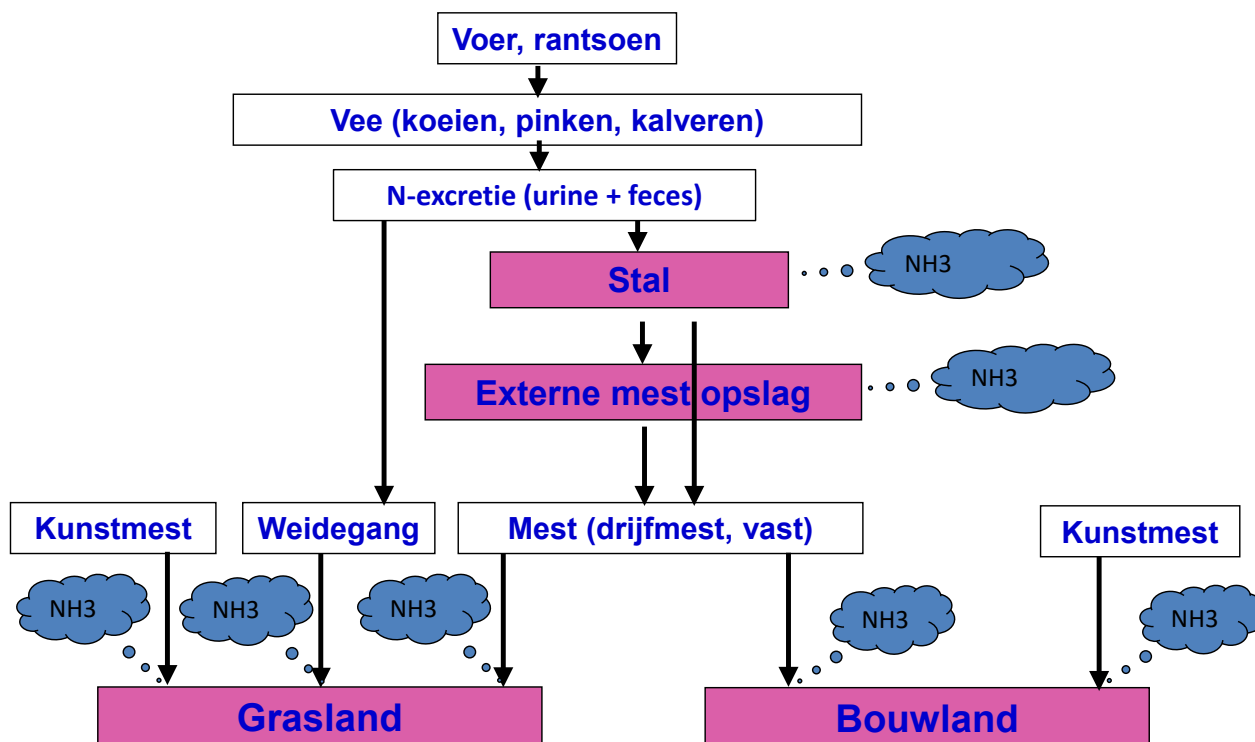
Voer, rantsoen

Vee (koeien, pinken, kalveren)

N-excretie (urine + feces)

Stal

NH3

Externe mest opslag

NH3

Kunstmest

Weidegang

Mest (drijfmest, vast)

Kunstmest

NH3

NH3

NH3

NH3

NH3

Grasland

Bouwland